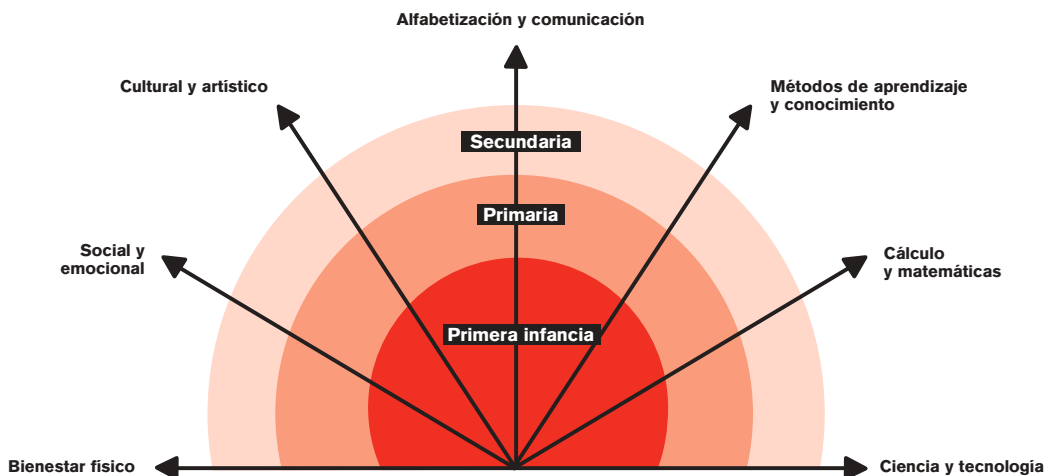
Alfabetización y comunicación

Cultural y artístico

Métodos de aprendizaje y conocimiento

Secundaria

Primaria

Social y emocional

Cálculo y matemáticas

Primera infancia

Bienestar físico

Ciencia y tecnología